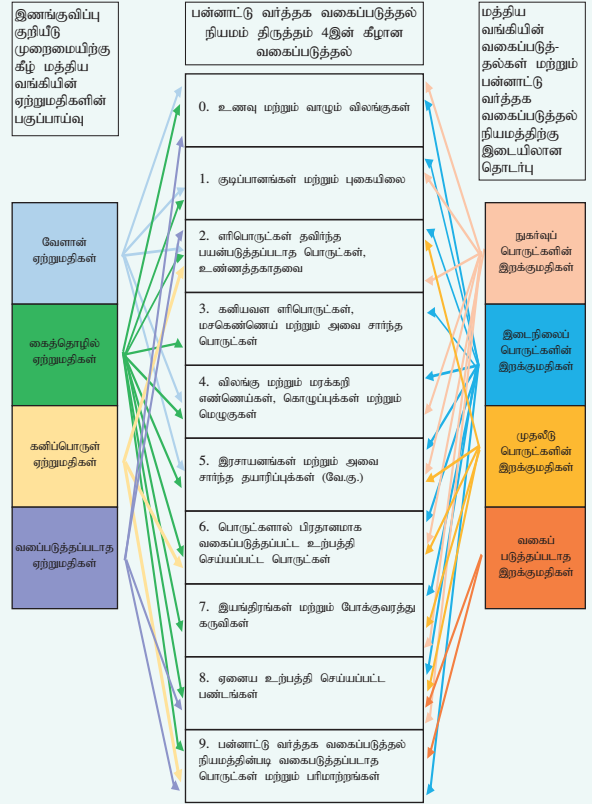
இணங்குவிப்பு குறியீட்டு முறைமையிற்கு கீழ் மத்திய வங்கியின் ஏற்றுமதிகளின் பகுப்பாய்வு

பன்னாட்டு வர்த்தக வகைப்படுத்தல் நியமம் திருத்தம் 4இன் கீழான வகைப்படுத்தல்

மத்திய வங்கியின் வகைப்படுத்தல்கள் மற்றும் பன்னாட்டு வர்த்தக வகைப்படுத்தல் நியமத்திற்கு இடையிலான தொடர்பு

வேளாண் ஏற்றுமதிகள்

கைத்தொழில் ஏற்றுமதிகள்

கனிப்பொருள் ஏற்றுமதிகள்

வகைப்படுத்தப்படாத ஏற்றுமதிகள்

0. உணவு மற்றும் வாழும் விலங்குகள்

1. குடிப்பானங்கள் மற்றும் புகையிலை

2. எரிபொருட்கள் தவிர்ந்த பயன்படுத்தப்படாத பொருட்கள், உண்ணத்தகாதவை

3. கனியவள எரிபொருட்கள், மசகெண்ணெய் மற்றும் அவை சார்ந்த பொருட்கள்

4. விலங்கு மற்றும் மரக்கறி எண்ணெய்கள், கொழுப்புக்கள் மற்றும் மெழுகுகள்

5. இரசாயனங்கள் மற்றும் அவை சார்ந்த தயாரிப்புக்கள் (வே.கு.)

6. பொருட்களால் பிரதானமாக வகைப்படுத்தப்பட்ட உற்பத்தி செய்யப்பட்ட பொருட்கள்

7. இயந்திரங்கள் மற்றும் போக்குவரத்து கருவிகள்

8. ஏனைய உற்பத்தி செய்யப்பட்ட பண்டங்கள்

9. பன்னாட்டு வர்த்தக வகைப்படுத்தல் நியமத்தின்படி வகைப்படுத்தப்படாத பொருட்கள் மற்றும் பரிமாற்றங்கள்

நுகர்வுப் பொருட்களின் இறக்குமதிகள்

இடைநிலைப் பொருட்களின் இறக்குமதிகள்

முதலீட்டு பொருட்களின் இறக்குமதிகள்

வகைப் படுத்தப்படாத இறக்குமதிகள்